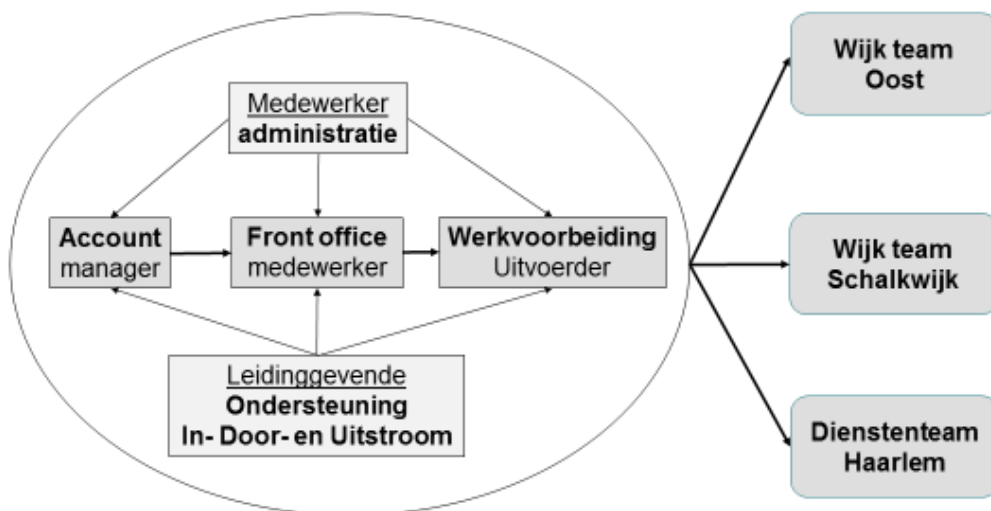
Medewerker
**administratie**

**Account** manager

**Front office** medewerker

**Werkvoorbeiding** Uitvoerder

Leidinggevende
**Ondersteuning In- Door- en Uitstroom**

**Wijk team Oost**

**Wijk team Schalkwijk**

**Dienstenteam Haarlem**